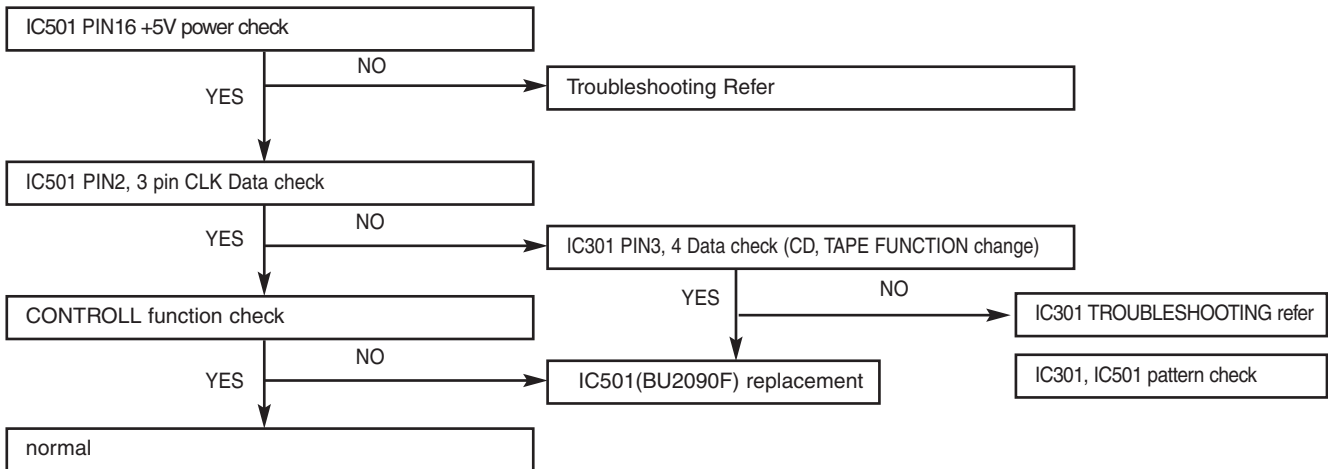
IC501 PIN16 +5V power check

NO

YES

Troubleshooting Refer

IC501 PIN2, 3 pin CLK Data check

NO

YES

IC301 PIN3, 4 Data check (CD, TAPE FUNCTION change)

YES

NO

CONTROLL function check

IC301 TROUBLESHOOTING refer

NO

YES

IC501(BU2090F) replacement

IC301, IC501 pattern check

normal